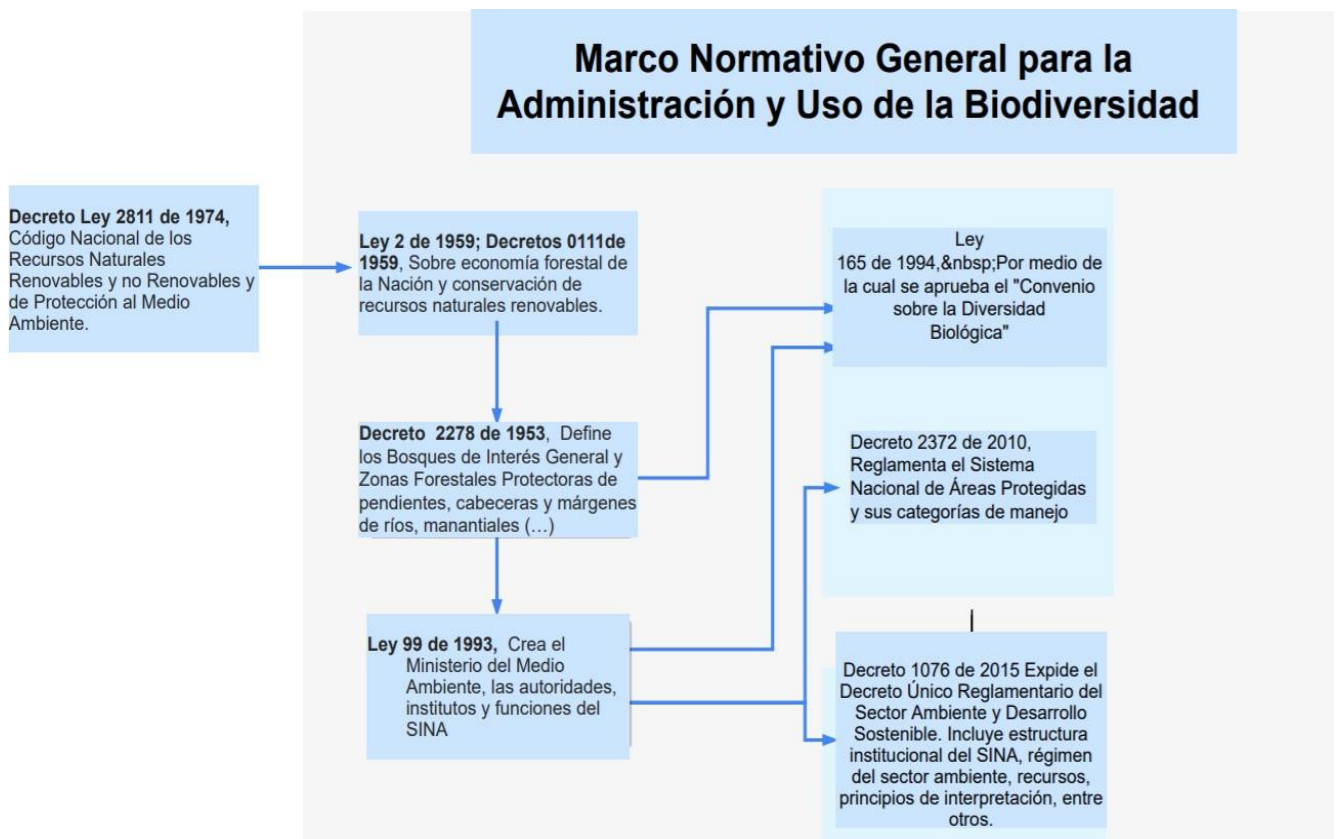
Marco Normativo General para la Administración y Uso de la Biodiversidad

**Decreto Ley 2811 de 1974,** Código Nacional de los Recursos Naturales Renovables y no Renovables y de Protección al Medio Ambiente.

**Ley 2 de 1959; Decretos 0111de 1959**, Sobre economía forestal de la Nación y conservación de recursos naturales renovables.

**Decreto 2278 de 1953**, Define los Bosques de Interés General y Zonas Forestales Protectoras de pendientes, cabeceras y márgenes de ríos, manantiales (…)

**Ley 99 de 1993,** Crea el Ministerio del Medio Ambiente, las autoridades, institutos y funciones del SINA

Ley 165 de 1994,&nbsp;Por medio de la cual se aprueba el "Convenio sobre la Diversidad Biológica"

Decreto 2372 de 2010, Reglamenta el Sistema Nacional de Áreas Protegidas y sus categorías de manejo

Decreto 1076 de 2015 Expide el Decreto Único Reglamentario del Sector Ambiente y Desarrollo Sostenible. Incluye estructura institucional del SINA, régimen del sector ambiente, recursos, principios de interpretación, entre otros.